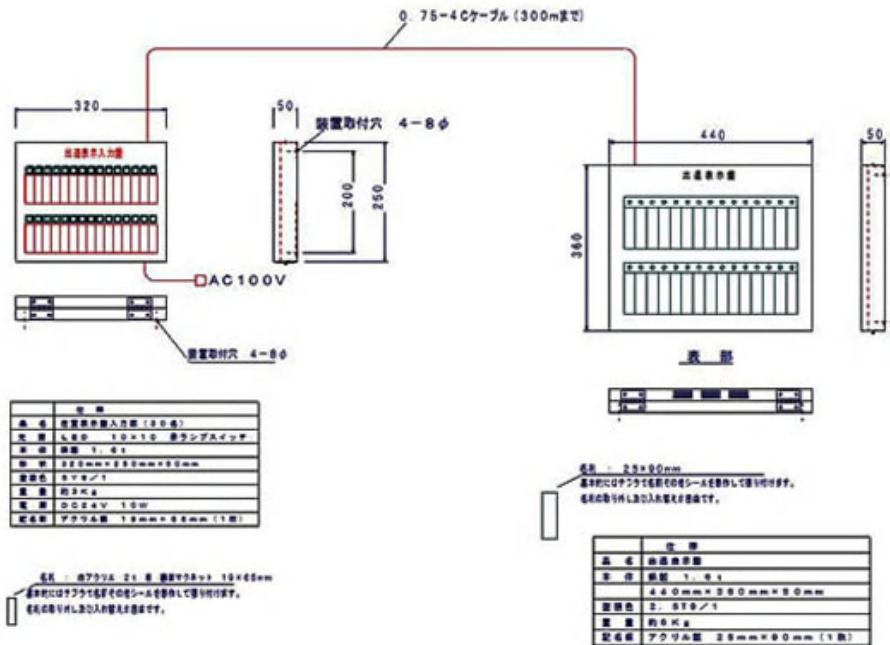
0.75−4Cケーブル（300mまで）

320

出退表示入力器

50

装置取付穴　4−8φ

200

250

AC100V

装置取付穴　4−8φ

440

出退表示器

360

50

表　部

| | 仕　様 |
|---|---|
| 品　名 | 出退表示器入力器（30名） |
| 光　源 | LED　10×10　押ランプスイッチ |
| 本　体 | 鋼板　1.6t |
| 寸　法 | 320mm×250mm×50mm |
| 塗装色 | 5Y8/1 |
| 重　量 | 約3Kg |
| 電　源 | DC24V　10W |
| 記名板 | アクリル　15mm×65mm（1枚） |

名札　：　白アクリル　2t　裏面マグネット　15×65mm
基本的にはテプラで名前その他シールを製作して張り付けます。
名札の取り外し及び入れ替えが簡単です。

名札　：　25×90mm
基本的にはテプラで名前その他シールを製作して張り付けます。
名札の取り外し及び入れ替えが簡単です。

| | 仕　様 |
|---|---|
| 品　名 | 出退表示器 |
| 本　体 | 鋼板　1.6t |
| | 440mm×360mm×50mm |
| 塗装色 | 2.5Y8/1 |
| 重　量 | 約5Kg |
| 記名板 | アクリル板　25mm×90mm（1枚） |